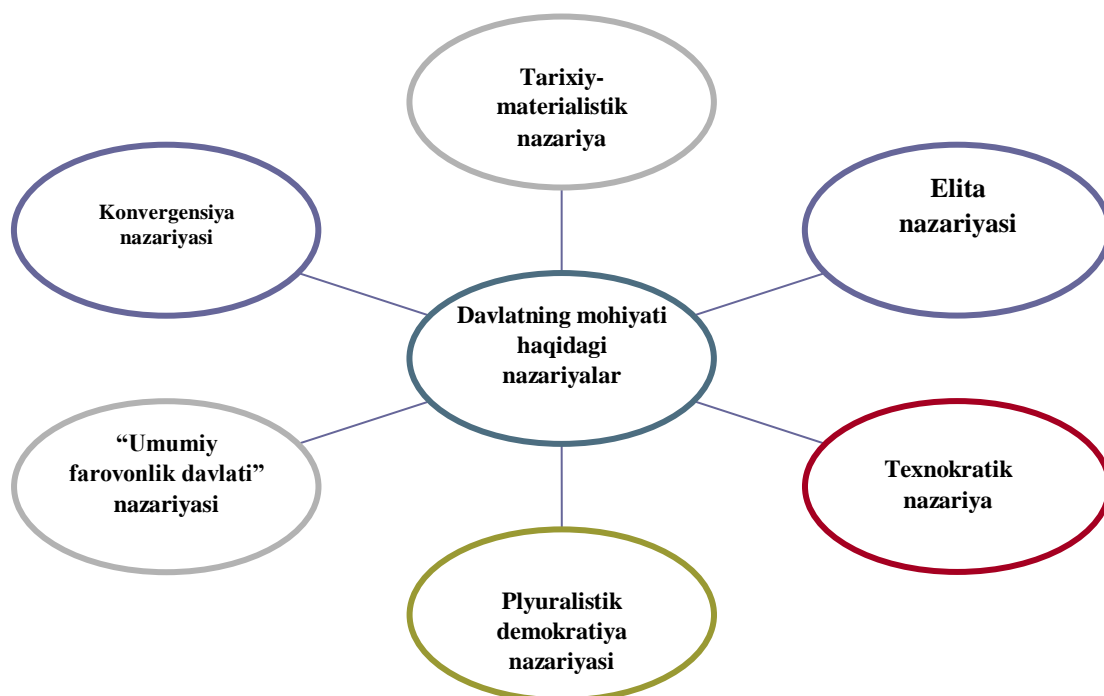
Tarixiy-materialistik nazariya

Konvergensiya nazariyasi

Elita nazariyasi

Davlatning mohiyati haqidagi nazariyalar

“Umumiy farovonlik davlati” nazariyasi

Texnokratik nazariya

Plyuralistik demokratiya nazariyasi